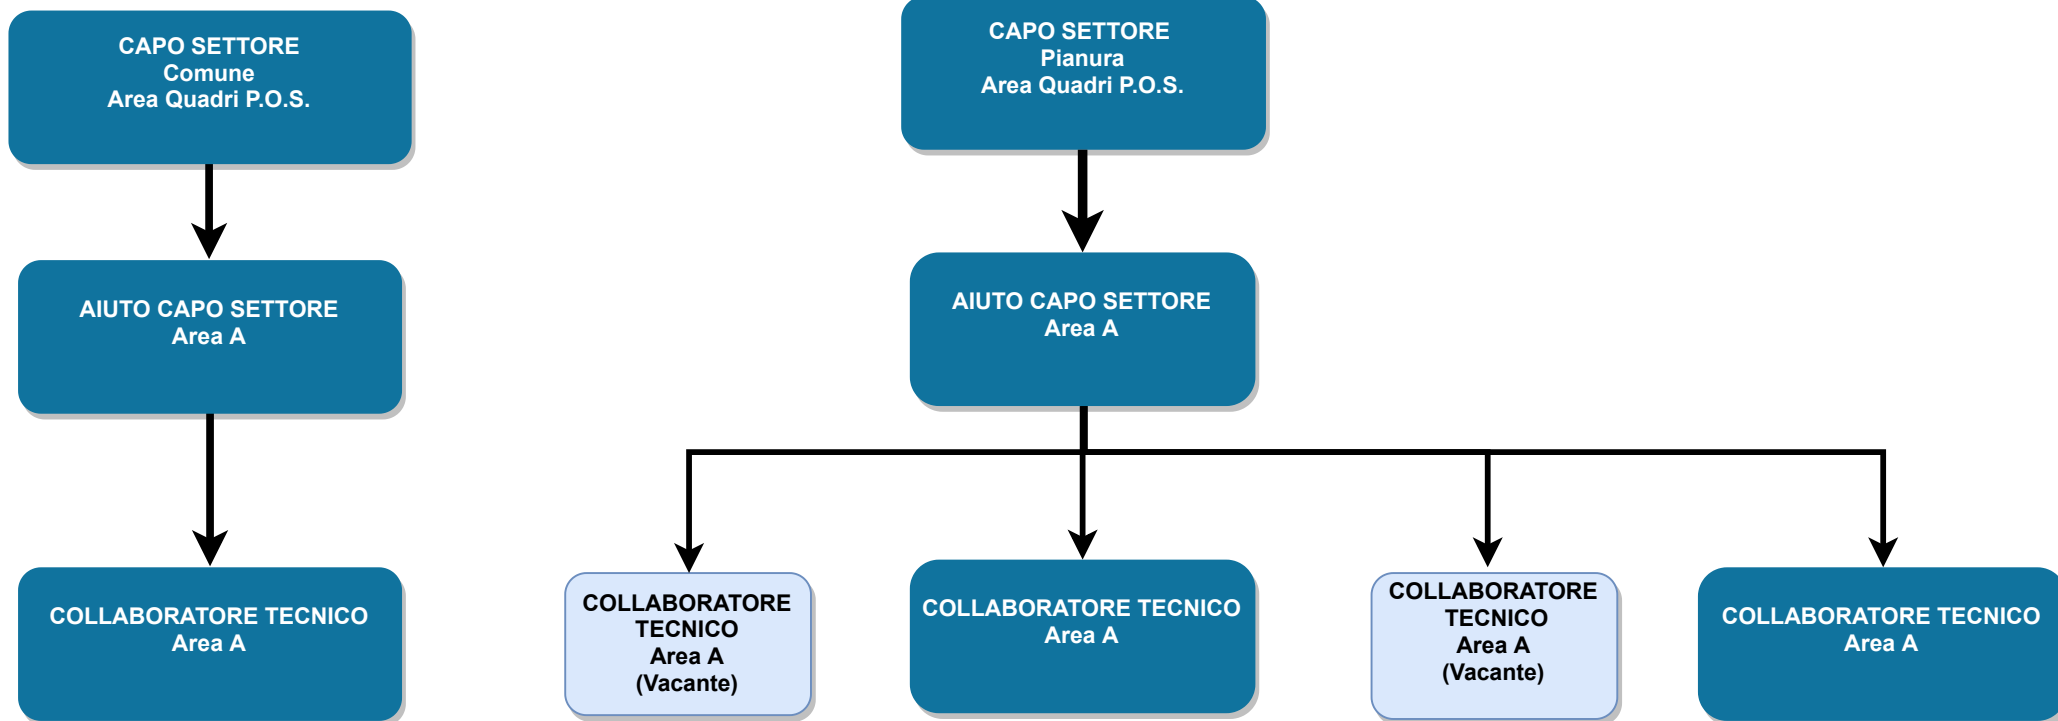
CAPO SETTORE
Comune
Area Quadri P.O.S.

AIUTO CAPO SETTORE
Area A

COLLABORATORE TECNICO
Area A

CAPO SETTORE
Pianura
Area Quadri P.O.S.

AIUTO CAPO SETTORE
Area A

COLLABORATORE TECNICO
Area A
(Vacante)

COLLABORATORE TECNICO
Area A

COLLABORATORE TECNICO
Area A
(Vacante)

COLLABORATORE TECNICO
Area A